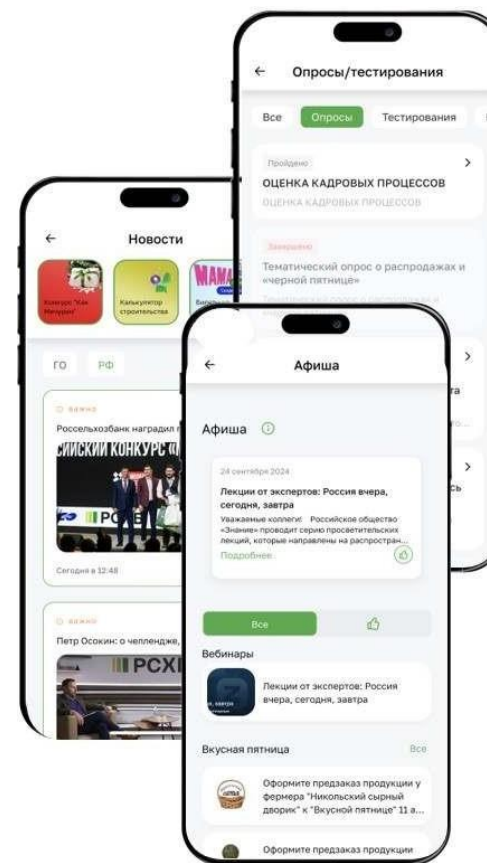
Опросы/тестирования

Все
Опросы
Тестирования

Пройдено
ОЦЕНКА КАДРОВЫХ ПРОЦЕССОВ
ОЦЕНКА КАДРОВЫХ ПРОЦЕССОВ

Завершено
Тематический опрос о распродажах и «черной пятнице»

Новости

Конкурс "Как Мичурин"
Калькулятор строительства
МАМА

ГО
РФ

Важно
Россельхозбанк наградил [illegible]
СИЙСКИЙ КОНКУРС
РСХ
Сегодня в 12:48

Важно
Петр Осокин: о челлендже, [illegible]
РСХ

Афиша

Афиша

24 сентября 2024
Лекции от экспертов: Россия вчера, сегодня, завтра
Уважаемые коллеги! Российское общество «Знание» проводит серию просветительских лекций, которые направлены на распростран...
Подробнее

Все

Вебинары
Лекции от экспертов: Россия вчера, сегодня, завтра

Вкусная пятница
Все
Оформите предзаказ продукции у фермера "Никольский сырный дворик" к "Вкусной пятнице" 11 а...
Оформите предзаказ продукции